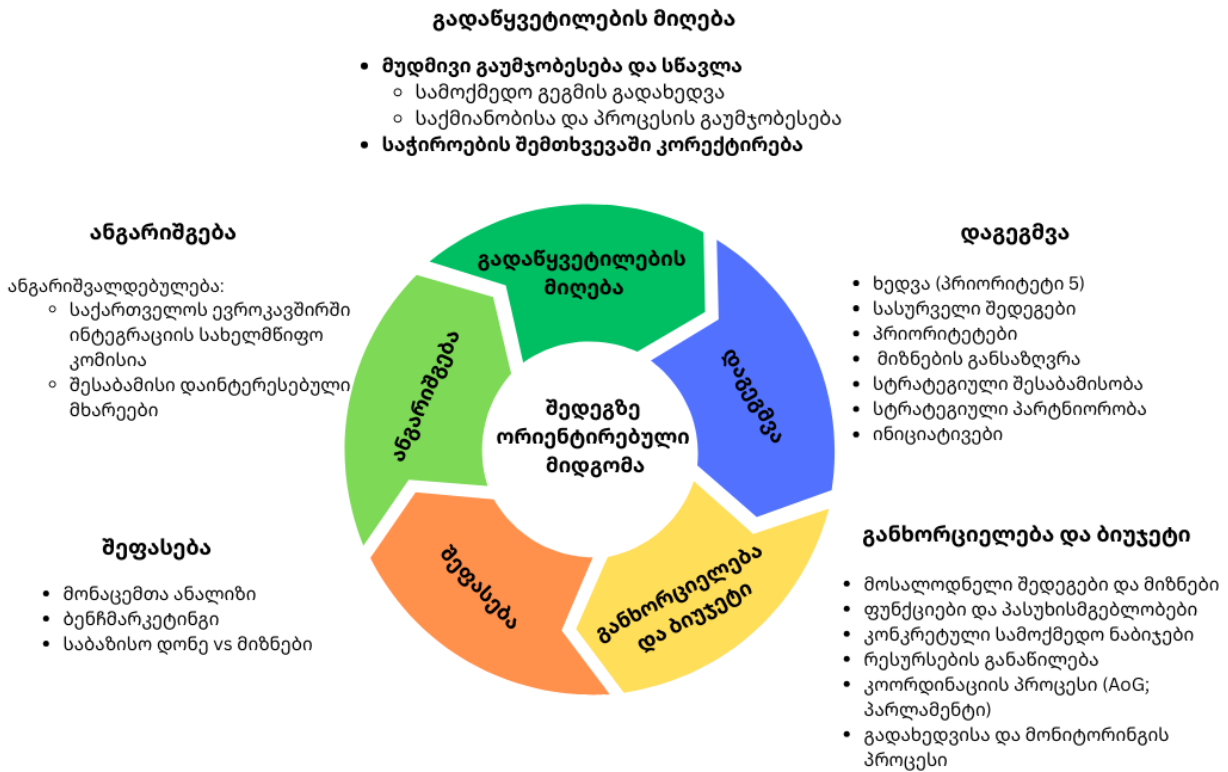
გადაწყვეტილების მიღება

- მუდმივი გაუმჯობესება და სწავლა
  - სამოქმედო გეგმის გადახედვა
  - საქმიანობისა და პროცესის გაუმჯობესება
- საჭიროების შემთხვევაში კორექტირება

ანგარიშგება

ანგარიშვალდებულება:
- საქართველოს ევროკავშირში ინტეგრაციის სახელმწიფო კომისია
- შესაბამისი დაინტერესებული მხარეები

დაგეგმვა

- ხედვა (პრიორიტეტი 5)
- სასურველი შედეგები
- პრიორიტეტები
- მიზნების განსაზღვრა
- სტრატეგიული შესაბამისობა
- სტრატეგიული პარტნიორობა
- ინიციატივები

გადაწყვეტილების მიღება

ანგარიშგება

დაგეგმვა

შედეგზე ორიენტირებული მიდგომა

შეფასება

განხორციელება და ბიუჯეტი

შეფასება

- მონაცემთა ანალიზი
- ბენჩმარკეტინგი
- საბაზისო დონე vs მიზნები

განხორციელება და ბიუჯეტი

- მოსალოდნელი შედეგები და მიზნები
- ფუნქციები და პასუხისმგებლობები
- კონკრეტული სამოქმედო ნაბიჯები
- რესურსების განაწილება
- კოორდინაციის პროცესი (AoG; პარლამენტი)
- გადახედვისა და მონიტორინგის პროცესი